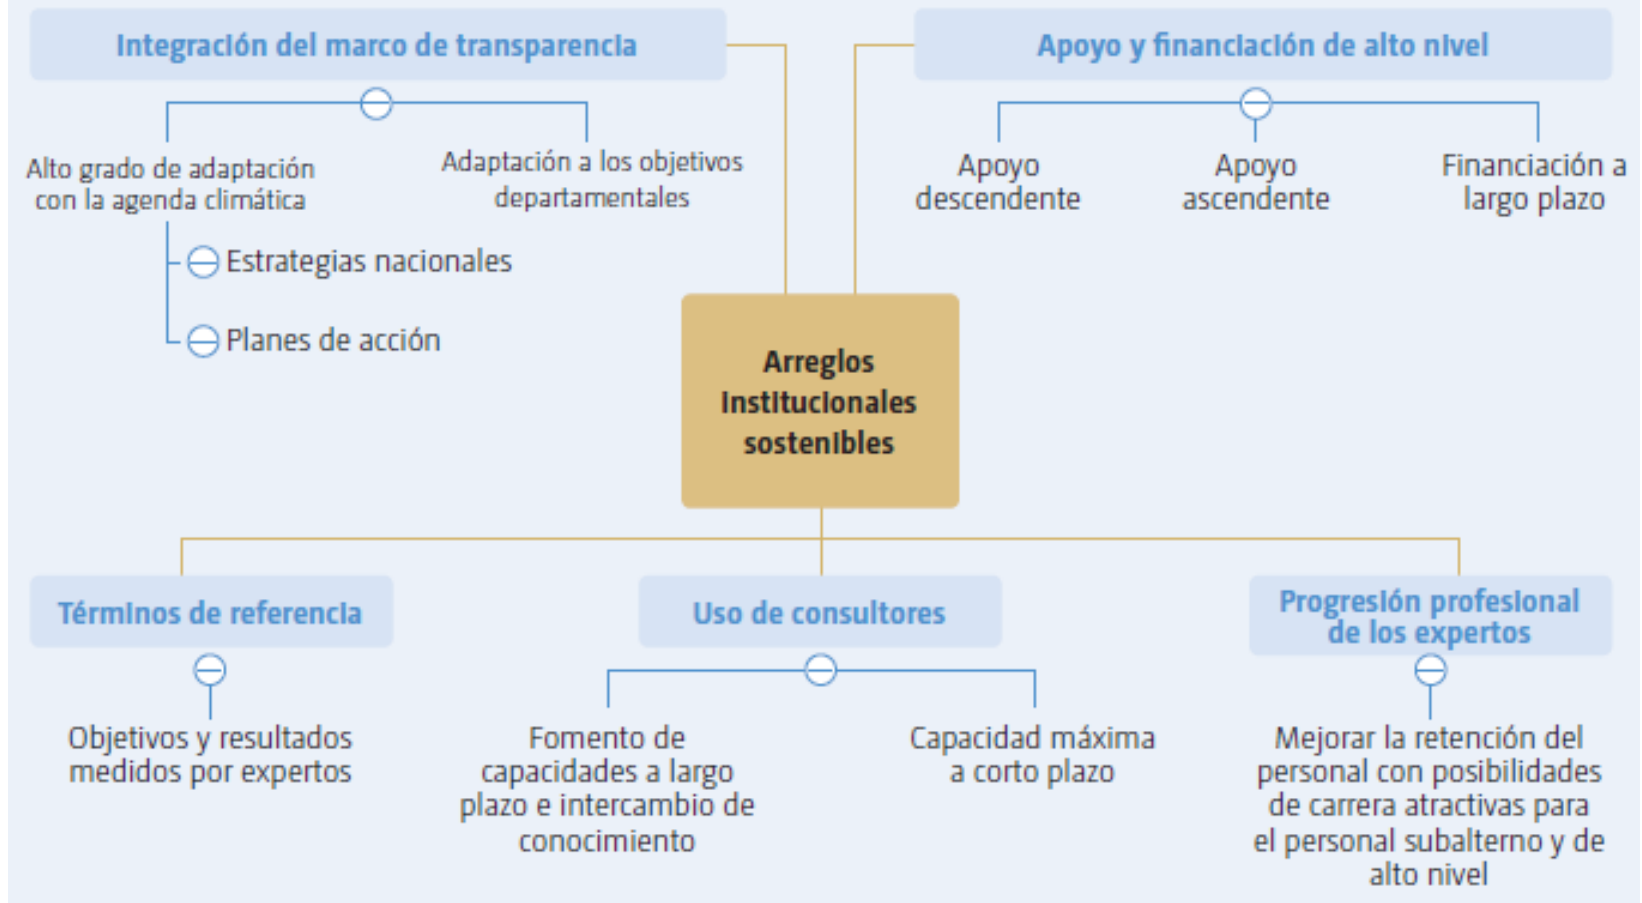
Integración del marco de transparencia

Alto grado de adaptación con la agenda climática

Estrategias nacionales

Planes de acción

Adaptación a los objetivos departamentales

Apoyo y financiación de alto nivel

Apoyo descendente

Apoyo ascendente

Financiación a largo plazo

Arreglos institucionales sostenibles

Términos de referencia

Objetivos y resultados medidos por expertos

Uso de consultores

Fomento de capacidades a largo plazo e intercambio de conocimiento

Capacidad máxima a corto plazo

Progresión profesional de los expertos

Mejorar la retención del personal con posibilidades de carrera atractivas para el personal subalterno y de alto nivel